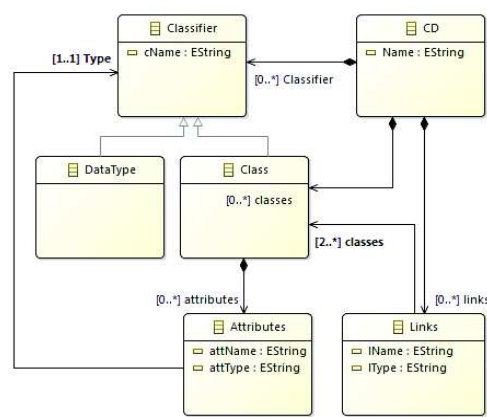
Classifier
cName : EString

CD
Name : EString

[1..1] Type

[0..*] Classifier

DataType

Class

[0..*] classes

[2..*] classes

[0..*] attributes

[0..*] links

Attributes
attName : EString
attType : EString

Links
lName : EString
lType : EString